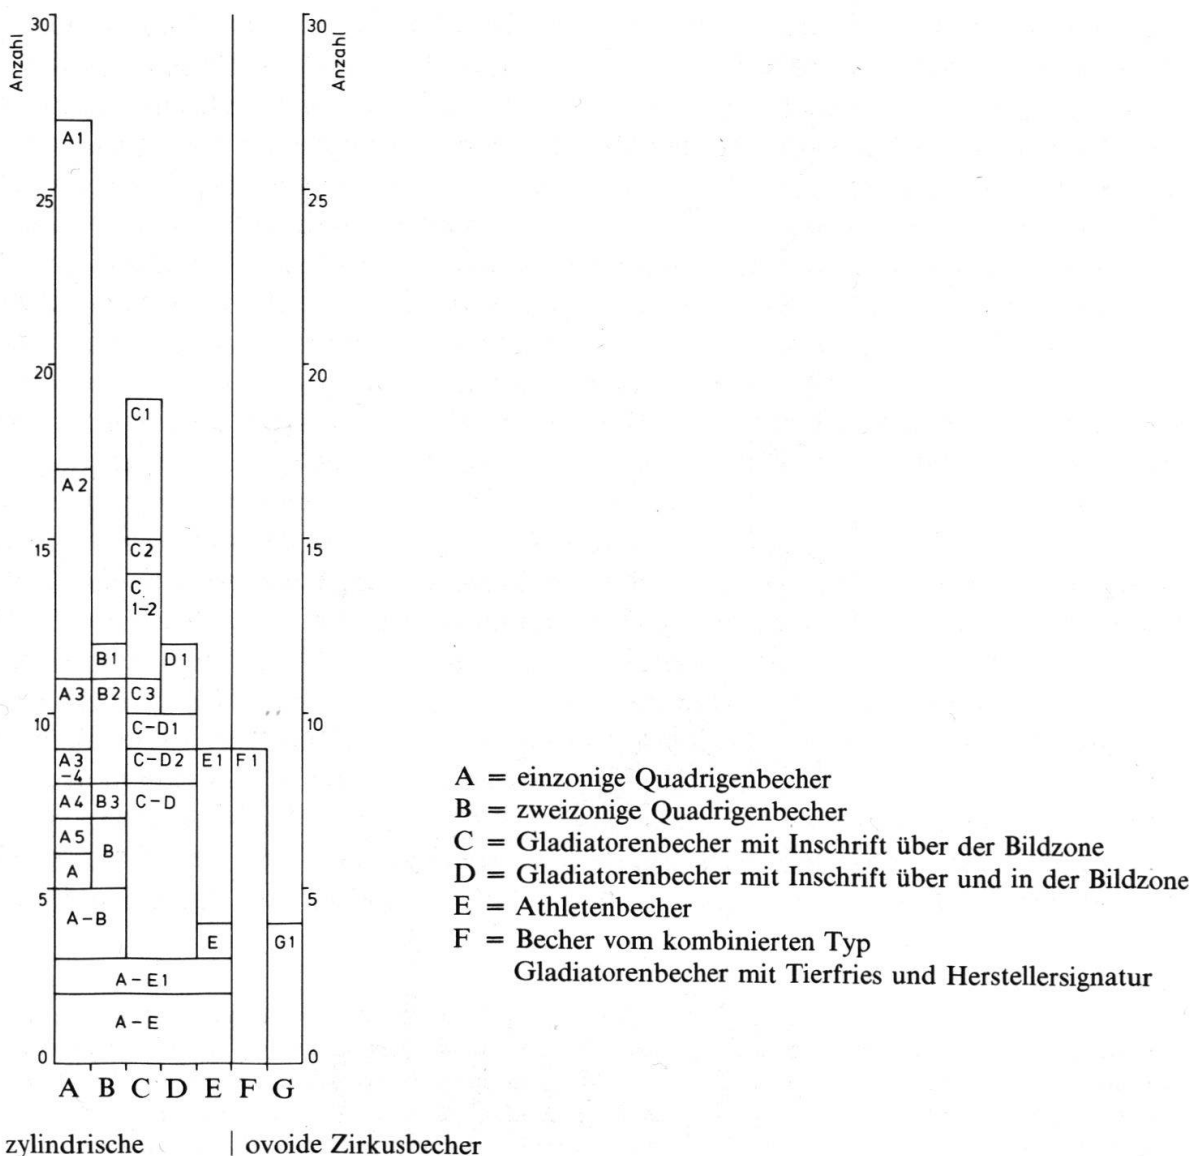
Anzahl
30
25
20
15
10
5
0

Anzahl
30
25
20
15
10
5
0

A1
A2
A3
A3 -4
A4
A5
A
A – B
B1
B2
B3
B
C1
C2
C. 1–2
C3
C – D1
C – D2
C – D
D1
E1
E
F1
G1
A – E1
A – E

A B C D E F G

zylindrische | ovoide Zirkusbecher

A = einzonige Quadrigenbecher
B = zweizonige Quadrigenbecher
C = Gladiatorenbecher mit Inschrift über der Bildzone
D = Gladiatorenbecher mit Inschrift über und in der Bildzone
E = Athletenbecher
F = Becher vom kombinierten Typ Gladiatorenbecher mit Tierfries und Herstellersignatur